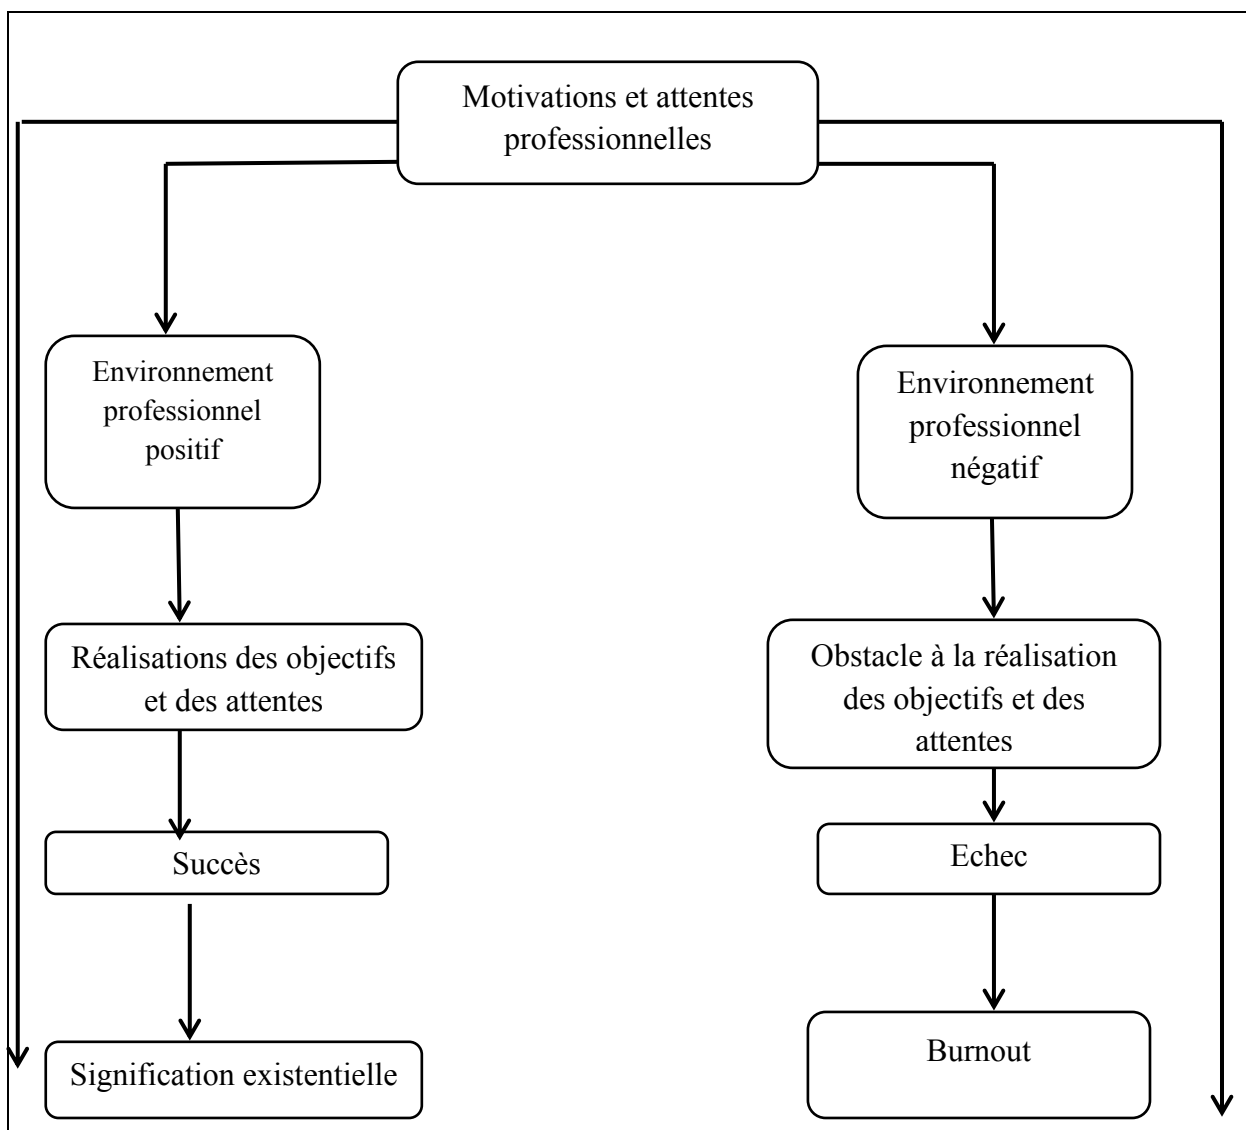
Motivations et attentes professionnelles

Environnement professionnel positif

Réalisations des objectifs et des attentes

Succès

Signification existentielle

Environnement professionnel négatif

Obstacle à la réalisation des objectifs et des attentes

Echec

Burnout